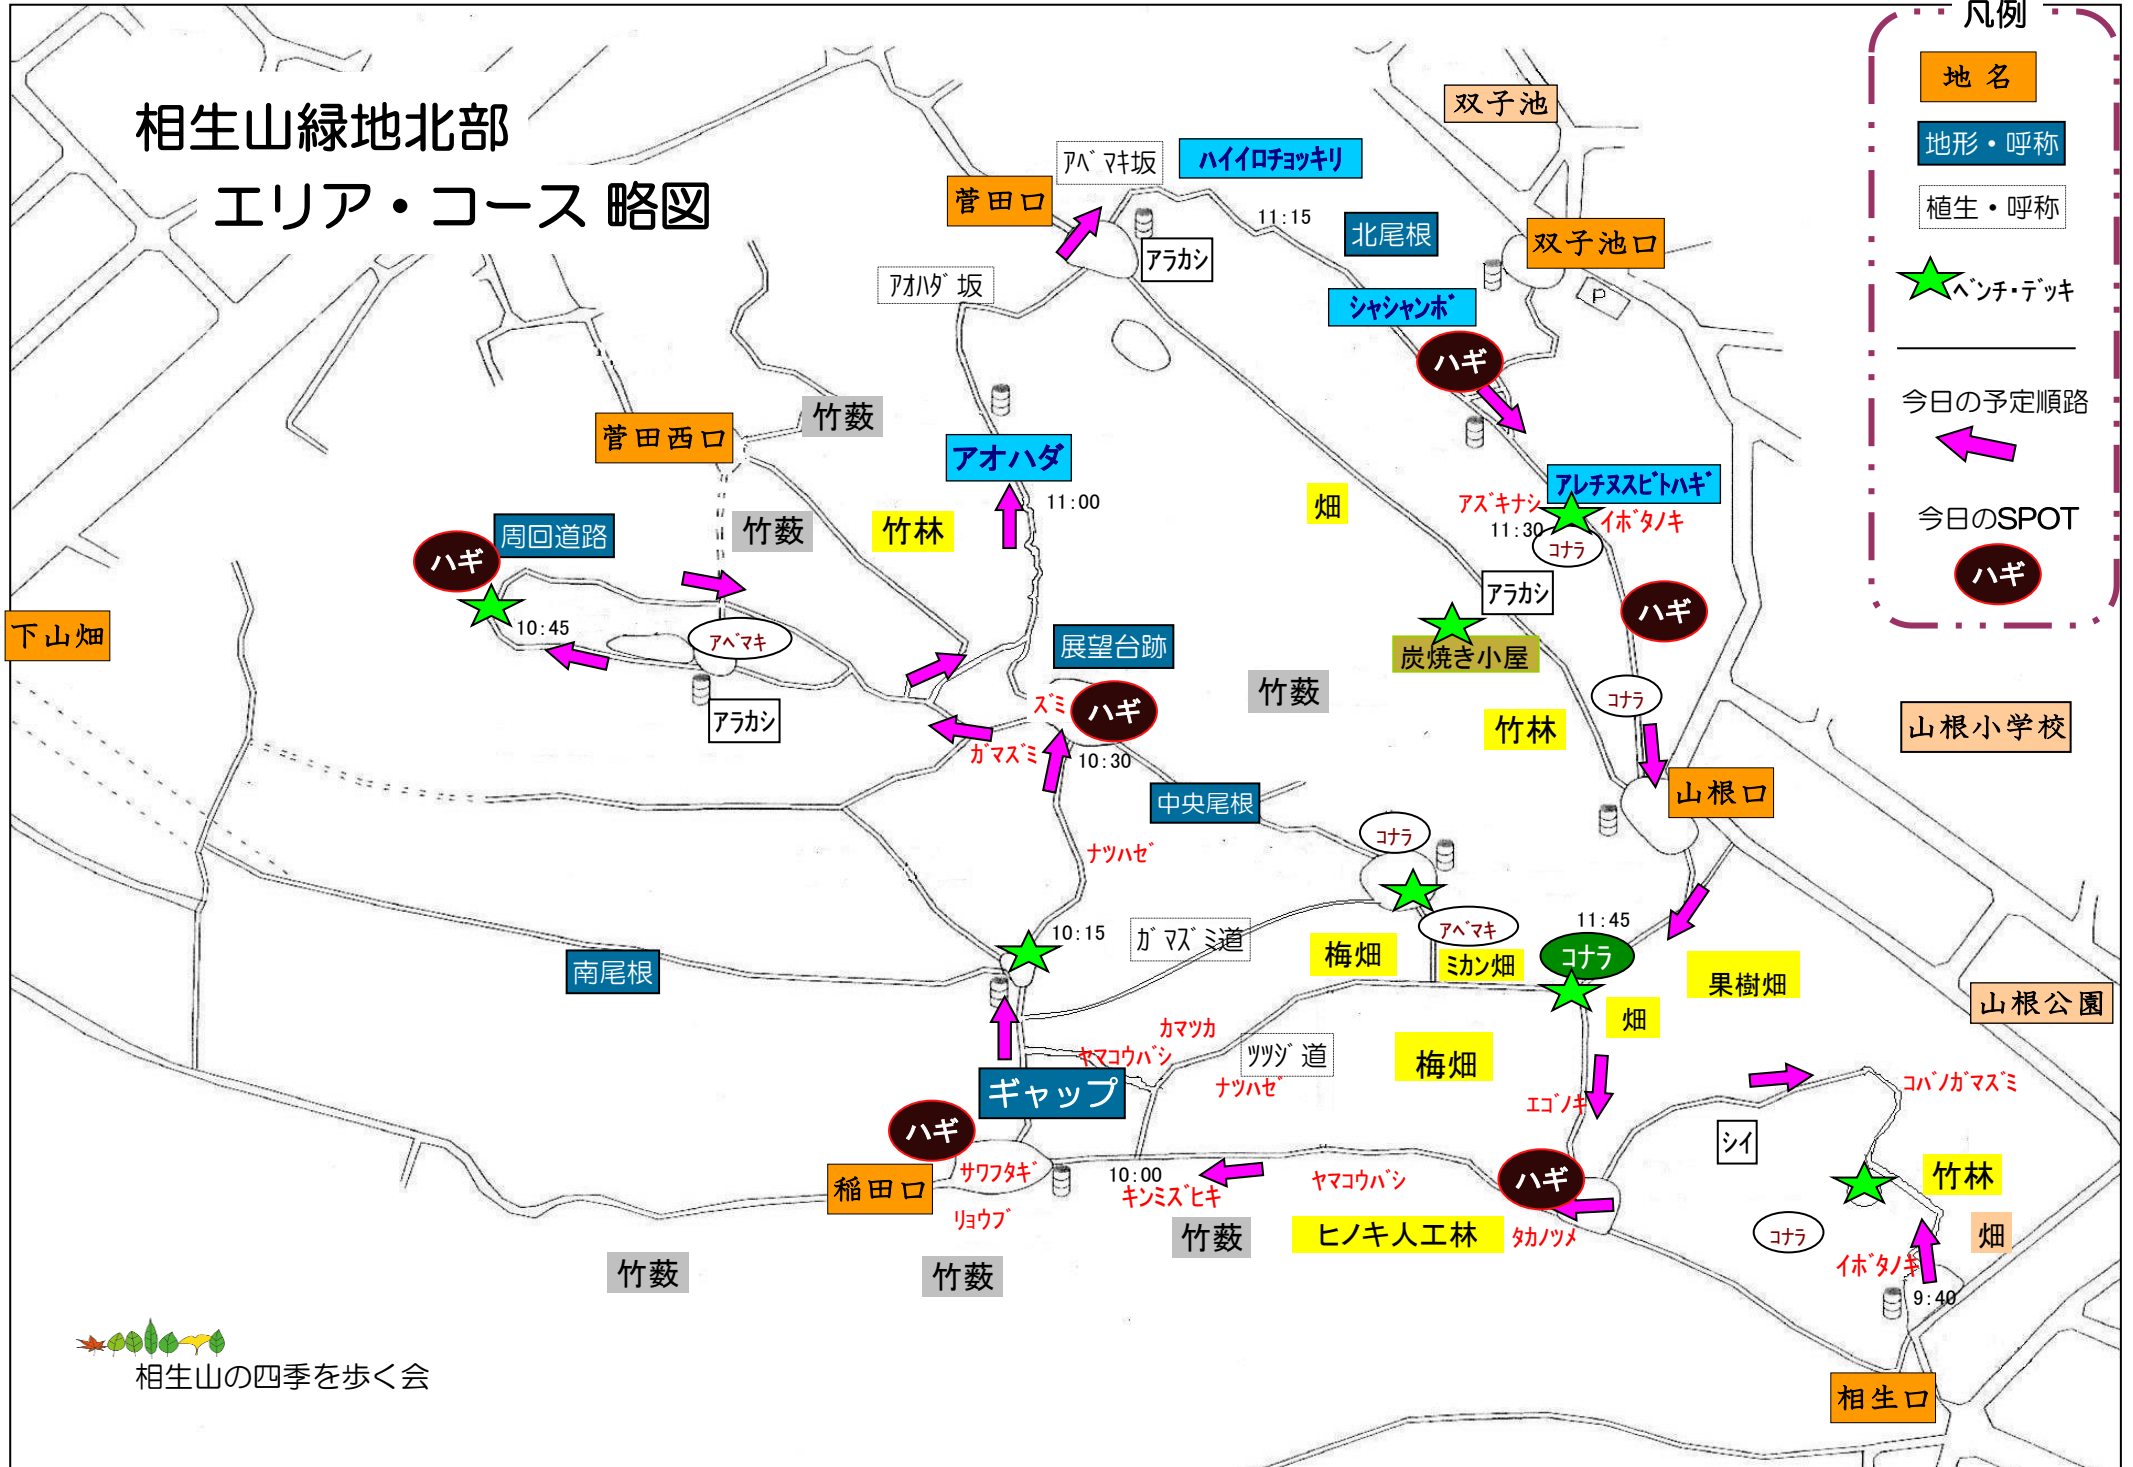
相生山緑地北部
エリア・コース 略図

凡例
地 名
地形・呼称
植生・呼称
ベンチ・デッキ
今日の予定順路
今日のSPOT
ハギ

双子池
アベマキ坂
ハイイロチョッキリ
菅田口
11:15
アラカシ
北尾根
双子池口
P
アオハダ坂
シャシャンボ
ハギ
竹薮
菅田西口
アオハダ
11:00
畑
アレチヌスビトハギ
アズキナシ
イボタノキ
11:30
コナラ
周回道路
竹薮
竹林
ハギ
10:45
アラカシ
下山畑
アベマキ
ハギ
展望台跡
炭焼き小屋
アラカシ
ズミ
ハギ
竹薮
コナラ
竹林
山根小学校
ガマズミ
10:30
山根口
中央尾根
コナラ
ナツハゼ
10:15
ガマズミ道
アベマキ
11:45
梅畑
ミカン畑
コナラ
南尾根
果樹畑
畑
山根公園
カマツカ
ヤマコウバシ
ツツジ道
梅畑
ギャップ
ナツハゼ
コバノガマズミ
エゴノキ
ハギ
シイ
サワフタギ
10:00
ヤマコウバシ
ハギ
竹林
稲田口
キンミズヒキ
リョウブ
竹薮
ヒノキ人工林
タカノツメ
コナラ
畑
イボタノキ
9:40
竹薮
竹薮
相生山の四季を歩く会
相生口